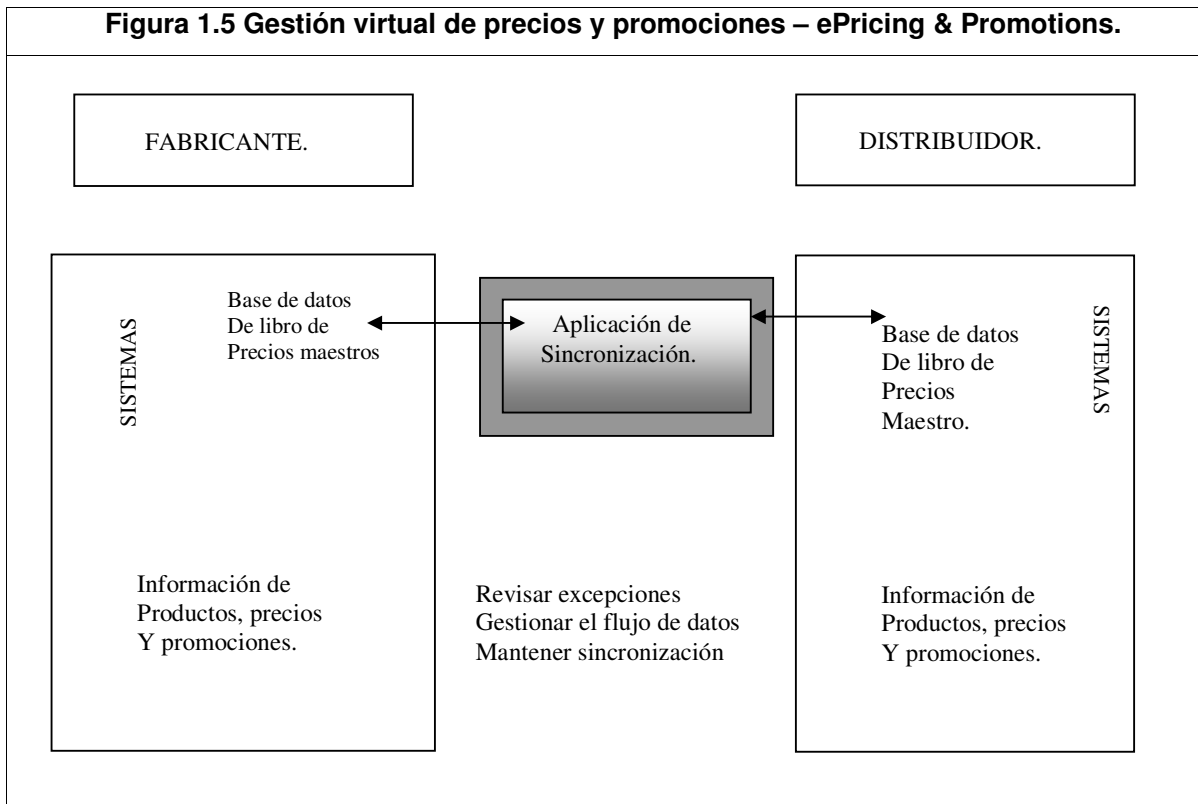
Figura 1.5 Gestión virtual de precios y promociones – ePricing & Promotions.

FABRICANTE.

DISTRIBUIDOR.

SISTEMAS

Base de datos
De libro de
Precios maestros

Aplicación de
Sincronización.

Base de datos
De libro de
Precios
Maestro.

SISTEMAS

Información de
Productos, precios
Y promociones.

Revisar excepciones
Gestionar el flujo de datos
Mantener sincronización

Información de
Productos, precios
Y promociones.